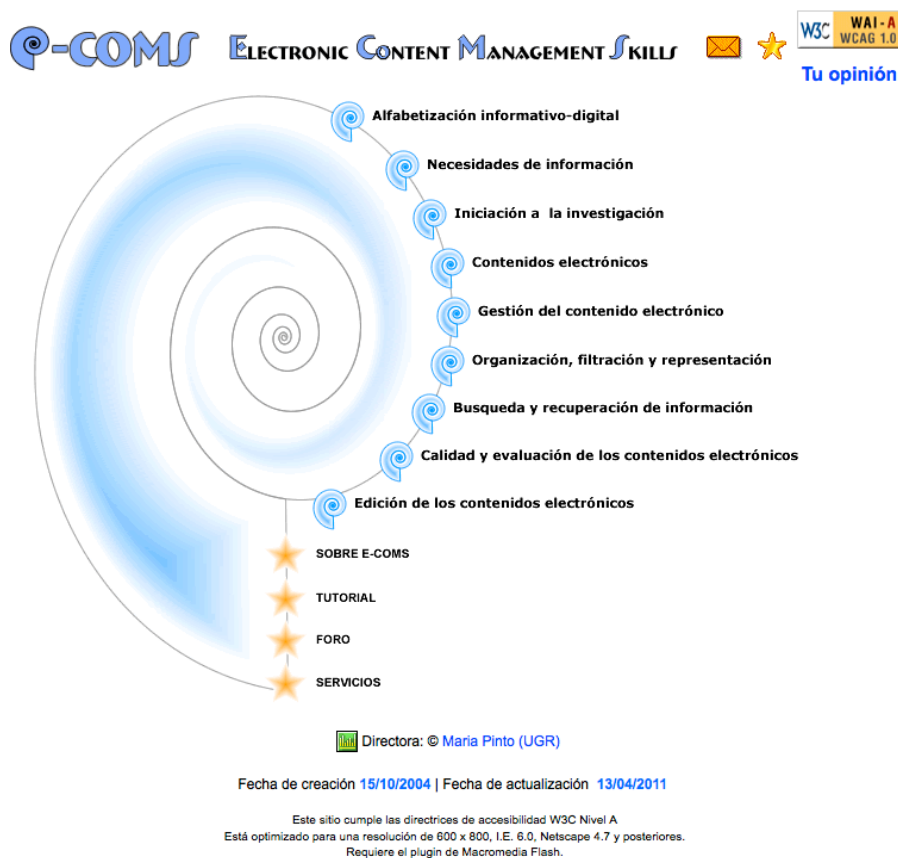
e-COMS ELECTRONIC CONTENT MANAGEMENT SKILLS

W3C WAI-A WCAG 1.0

Tu opinión

Alfabetización informativo-digital

Necesidades de información

Iniciación a la investigación

Contenidos electrónicos

Gestión del contenido electrónico

Organización, filtración y representación

Busqueda y recuperación de información

Calidad y evaluación de los contenidos electrónicos

Edición de los contenidos electrónicos

SOBRE E-COMS

TUTORIAL

FORO

SERVICIOS

Directora: © Maria Pinto (UGR)

Fecha de creación 15/10/2004 | Fecha de actualización 13/04/2011

Este sitio cumple las directrices de accesibilidad W3C Nivel A
Está optimizado para una resolución de 600 x 800, I.E. 6.0, Netscape 4.7 y posteriores.
Requiere el plugin de Macromedia Flash.